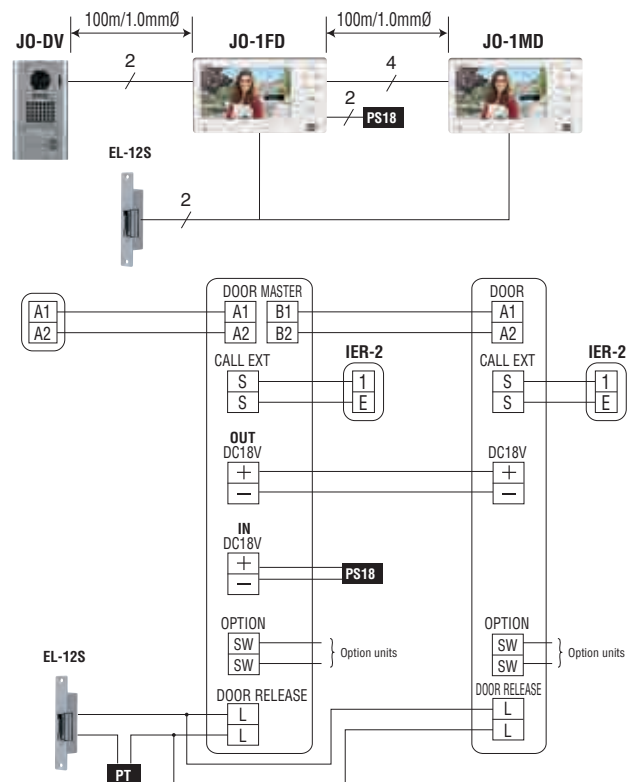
JO-DV
100m/1.0mmØ
JO-1FD
100m/1.0mmØ
JO-1MD
2
4
2
PS18
EL-12S
2

A1
A2
DOOR MASTER
A1 B1
A2 B2
CALL EXT
S
S
IER-2
1
E
OUT
DC18V
+
−
IN
DC18V
+
−
PS18
OPTION
SW
SW
Option units
EL-12S
DOOR RELEASE
L
L
PT

DOOR
A1
A2
CALL EXT
S
S
IER-2
1
E
DC18V
+
−
OPTION
SW
SW
Option units
DOOR RELEASE
L
L